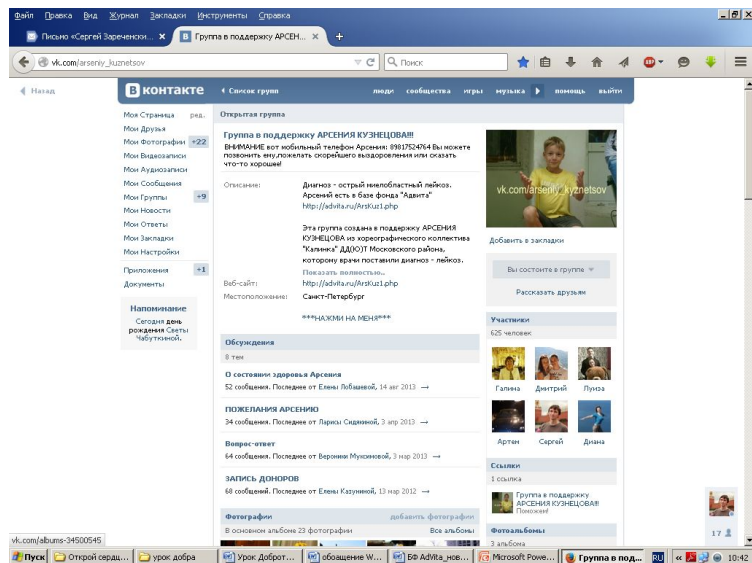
Файл Правка Вид Журнал Закладки Инструменты Справка

Письмо «Сергей Зареченск... × Группа в поддержку АРСЕН... × +

vk.com/arseniy_kuznetsov Поиск

Назад

В КОНТАКТЕ Список групп люди сообщества игры музыка помощь выйти

Моя Страница ред.
Мои Друзья
Мои Фотографии +22
Мои Видеозаписи
Мои Аудиозаписи
Мои Сообщения
Мои Группы +9
Мои Новости
Мои Ответы
Мои Закладки
Мои Настройки

Приложения +1
Документы

Напоминание
Сегодня день рождения Светы Чабуткиной.

Открытая группа

Группа в поддержку АРСЕНИЯ КУЗНЕЦОВА!!!
ВНИМАНИЕ вот мобильный телефон Арсения: 89817524764 Вы можете позвонить ему,пожелать скорейшего выздоровления или сказать что-то хорошее!

Описание: Диагноз - острый миелобластный лейкоз. Арсений есть в базе фонда "Адвита" http://advita.ru/ArsKuz1.php

Эта группа создана в поддержку АРСЕНИЯ КУЗНЕЦОВА из хореографического коллектива "Калинка" ДД(Ю)Т Московского района, которому врачи поставили диагноз - лейкоз.
Показать полностью..

Веб-сайт: http://advita.ru/ArsKuz1.php
Местоположение: Санкт-Петербург

***НАЖМИ НА МЕНЯ***

vk.com/arseniy_kuznetsov

Добавить в закладки

Вы состоите в группе

Рассказать друзьям

Участники
625 человек

Галина Дмитрий Луиза
Артем Сергей Диана

Обсуждения
8 тем

О состоянии здоровья Арсения
52 сообщения. Последнее от Елены Лобашевой, 14 авг 2013

ПОЖЕЛАНИЯ АРСЕНИЮ
34 сообщения. Последнее от Ларисы Сидякиной, 3 апр 2013

Вопрос-ответ
64 сообщения. Последнее от Вероники Муксиновой, 3 мар 2013

ЗАПИСЬ ДОНОРОВ
68 сообщений. Последнее от Елены Казунной, 13 мар 2012

Ссылки
1 ссылка
Группа в поддержку АРСЕНИЯ КУЗНЕЦОВА!!!
Похожие!

Фотографии добавить фотографии
В основном альбоме 23 фотографии Все альбомы

Фотоальбомы
3 альбома

17

vk.com/albums-34500545

Пуск Открой сердц... урок добра Урок Доброт... обозначение W... БФ AdVita_нов... Microsoft Powe... Группа в под... RU 10:42